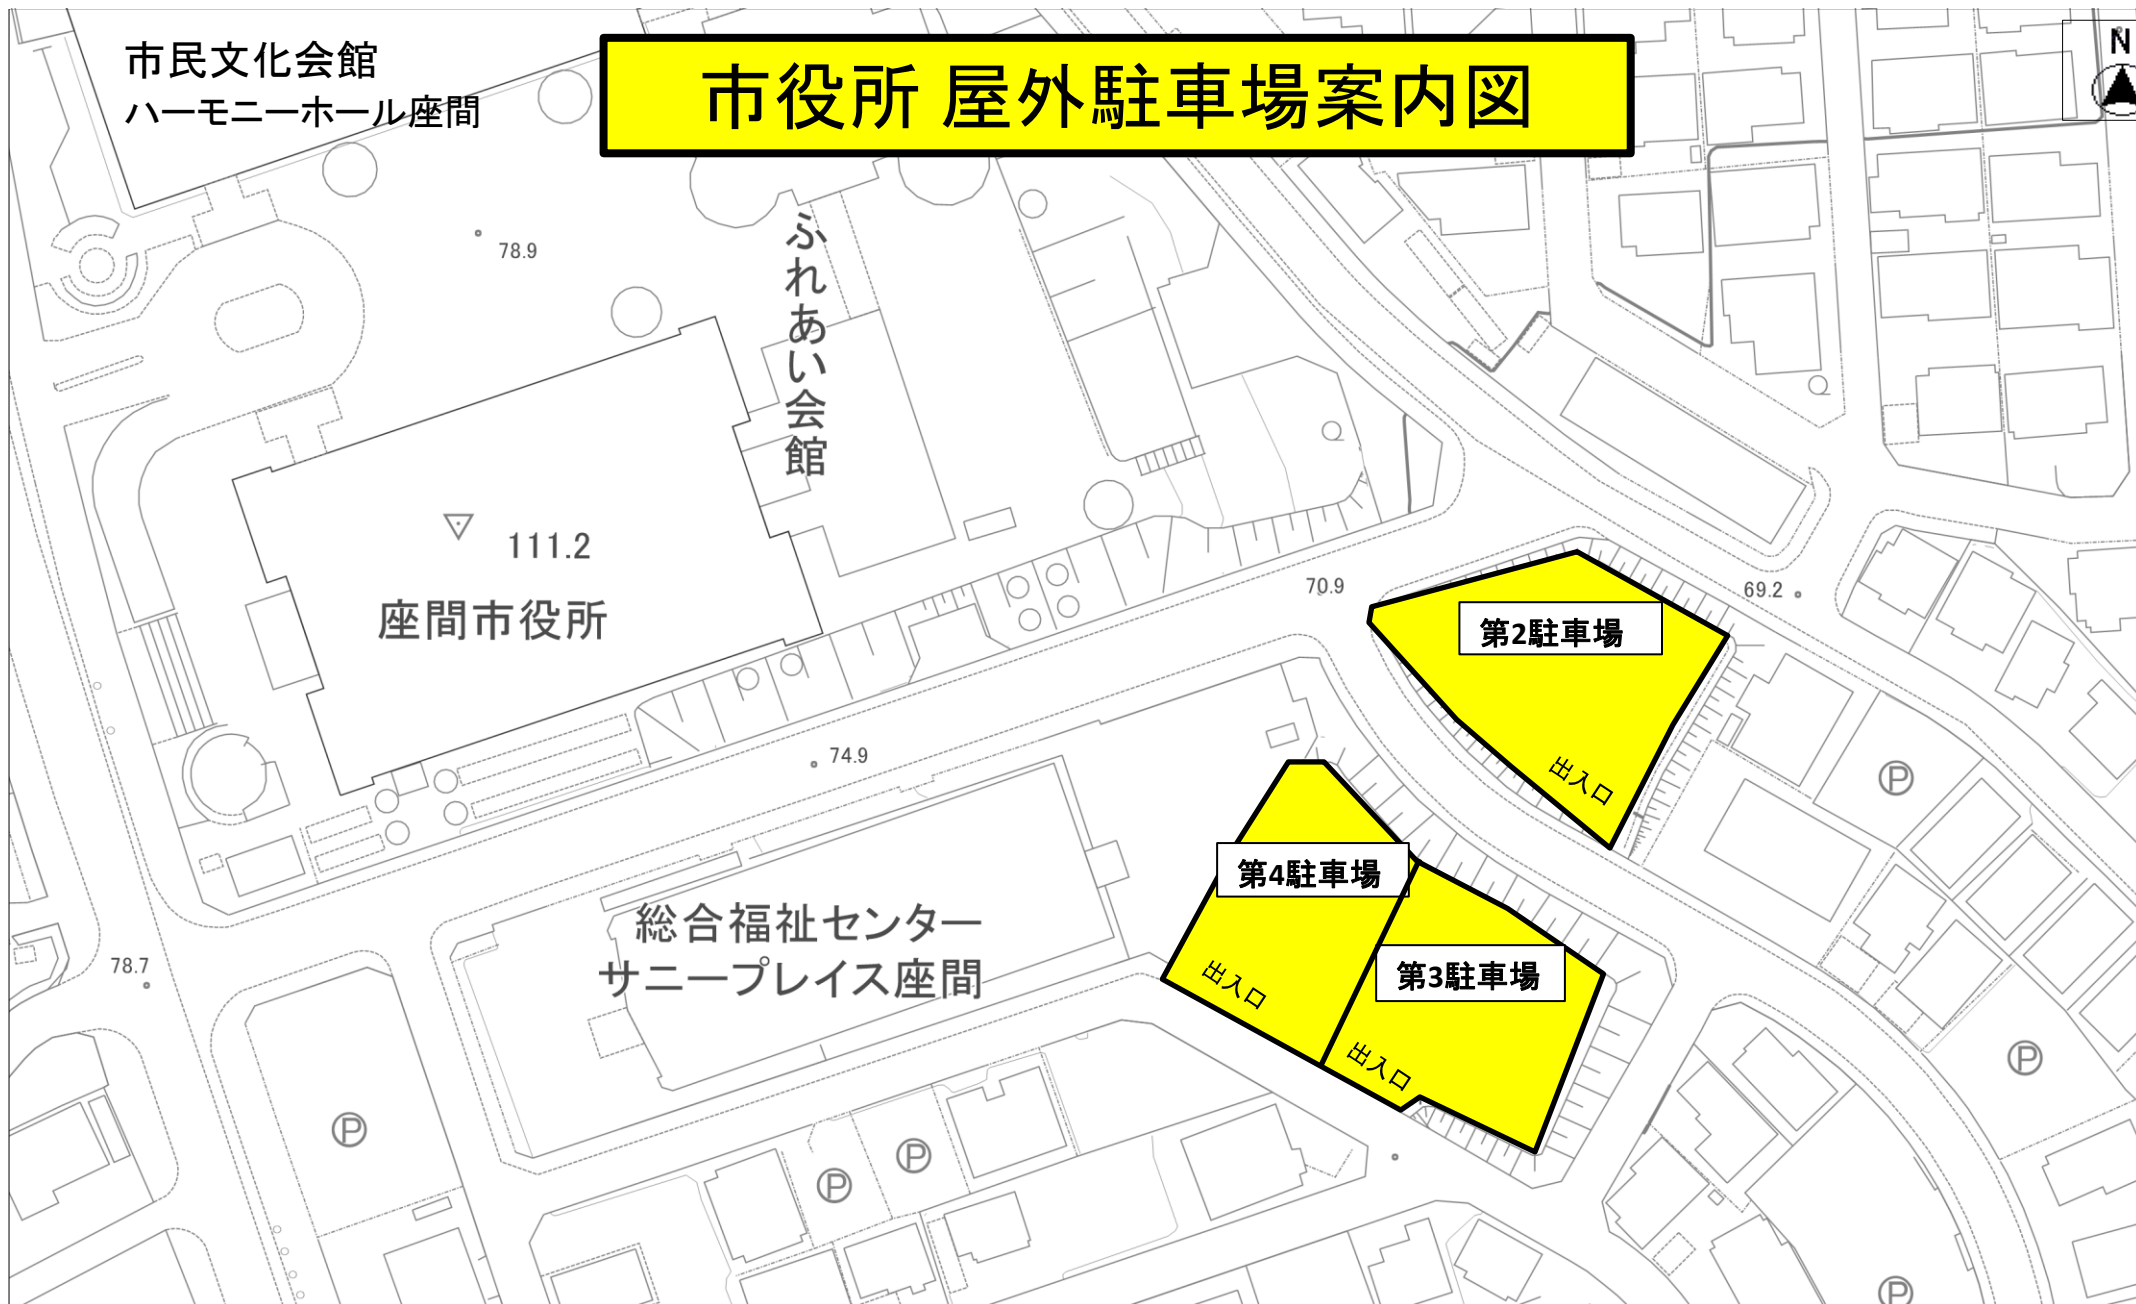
市民文化会館
ハーモニーホール座間

市役所 屋外駐車場案内図

N

78.9

ふれあい会館

111.2

座間市役所

70.9

69.2

第2駐車場

出入口

74.9

第4駐車場

出入口

第3駐車場

出入口

総合福祉センター
サニープレイス座間

78.7

Ⓟ

Ⓟ

Ⓟ

Ⓟ

Ⓟ

Ⓟ